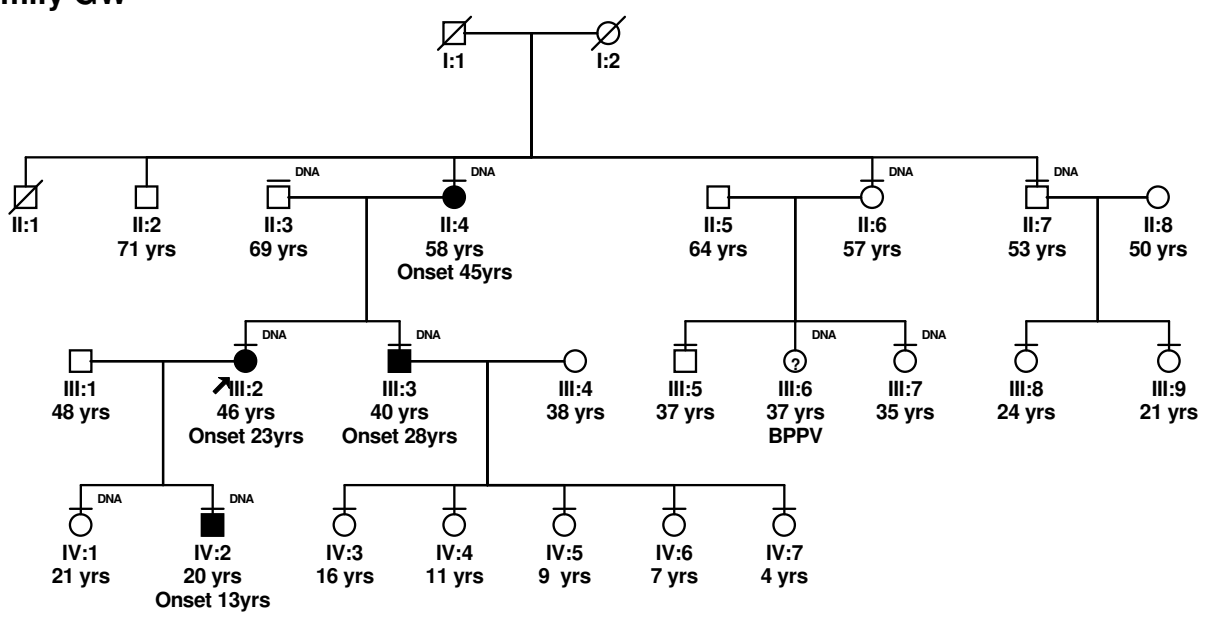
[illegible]mily GW

I:1
I:2

II:1
II:2
71 yrs
DNA
II:3
69 yrs
DNA
II:4
58 yrs
Onset 45yrs
II:5
64 yrs
DNA
II:6
57 yrs
DNA
II:7
53 yrs
II:8
50 yrs

III:1
48 yrs
DNA
III:2
46 yrs
Onset 23yrs
DNA
III:3
40 yrs
Onset 28yrs
III:4
38 yrs
III:5
37 yrs
DNA
?
III:6
37 yrs
BPPV
DNA
III:7
35 yrs
III:8
24 yrs
III:9
21 yrs

DNA
IV:1
21 yrs
DNA
IV:2
20 yrs
Onset 13yrs
IV:3
16 yrs
IV:4
11 yrs
IV:5
9 yrs
IV:6
7 yrs
IV:7
4 yrs